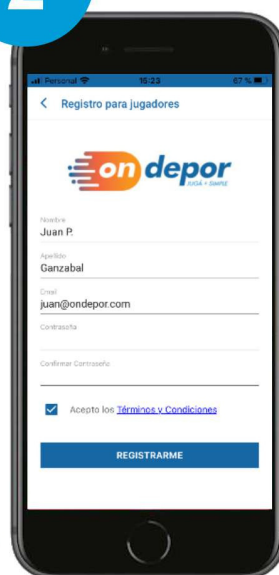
Personal 16:23 67 %

< Registro para jugadores

on depor
JUGÁ + SIMPLE

Nombre
Juan P.

Apellido
Ganzabal

Email
juan@ondepor.com

Contraseña

Confirmar Contraseña

Acepto los Términos y Condiciones

REGISTRARME